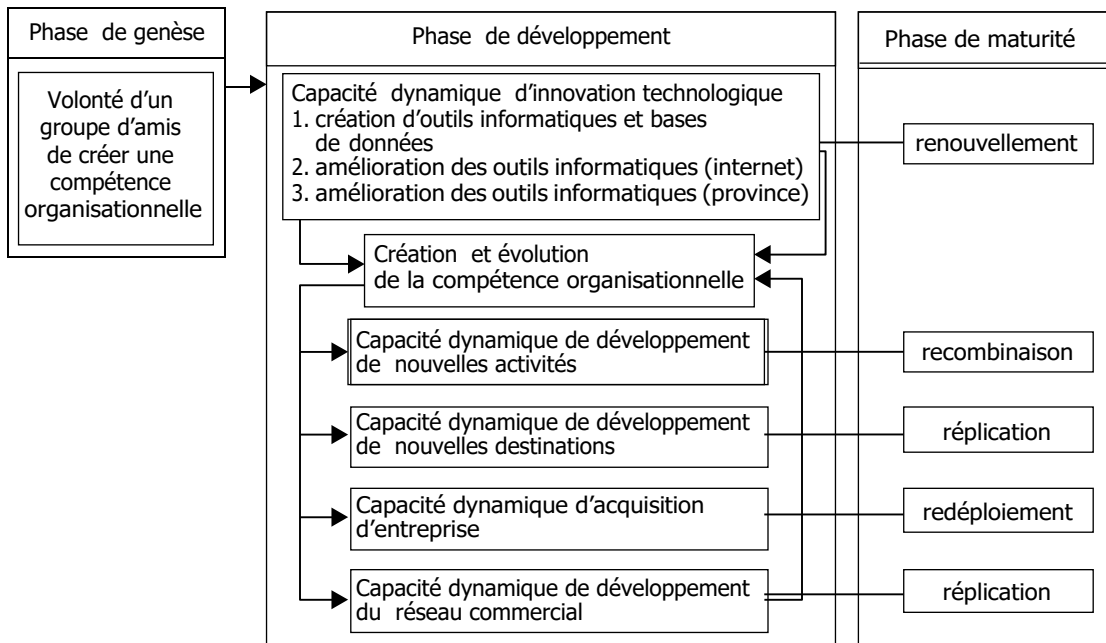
Phase de genèse

Volonté d'un groupe d'amis de créer une compétence organisationnelle

Phase de développement

Capacité dynamique d'innovation technologique
1. création d'outils informatiques et bases de données
2. amélioration des outils informatiques (internet)
3. amélioration des outils informatiques (province)

Création et évolution de la compétence organisationnelle

Capacité dynamique de développement de nouvelles activités

Capacité dynamique de développement de nouvelles destinations

Capacité dynamique d'acquisition d'entreprise

Capacité dynamique de développement du réseau commercial

Phase de maturité

renouvellement

recombinaison

réplication

redéploiement

réplication